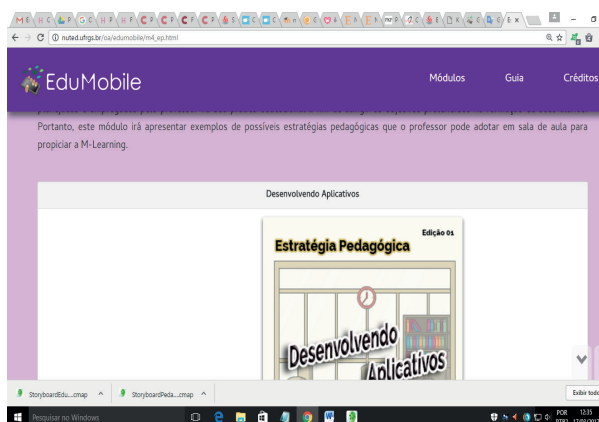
nuted.ufrgs.br/oa/edumobile/m4_ep.html

EduMobile

Módulos Guia Créditos

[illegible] Portanto, este módulo irá apresentar exemplos de possíveis estratégias pedagógicas que o professor pode adotar em sala de aula para propiciar a M-Learning.

Desenvolvendo Aplicativos

Edição 01

Estratégia Pedagógica

Desenvolvendo Aplicativos

StoryboardEdu....cmap

StoryboardPeda....cmap

Exibir todos

Pesquisar no Windows

POR PTB2

12:35